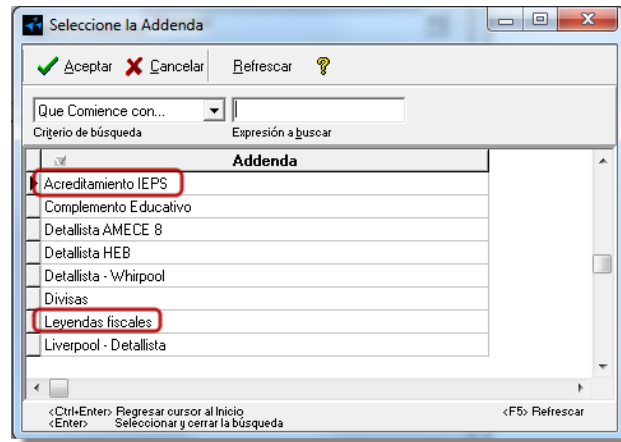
Seleccione la Addenda

Aceptar Cancelar Refrescar

Que Comience con...
Criterio de búsqueda
Expresión a buscar

| Addenda |
|---|
| Acreditamiento IEPS |
| Complemento Educativo |
| Detallista AMECE 8 |
| Detallista HEB |
| Detallista - Whirpool |
| Divisas |
| Leyendas fiscales |
| Liverpool - Detallista |

<Ctrl+Enter> Regresar cursor al Inicio
<Enter> Seleccionar y cerrar la búsqueda
<F5> Refrescar